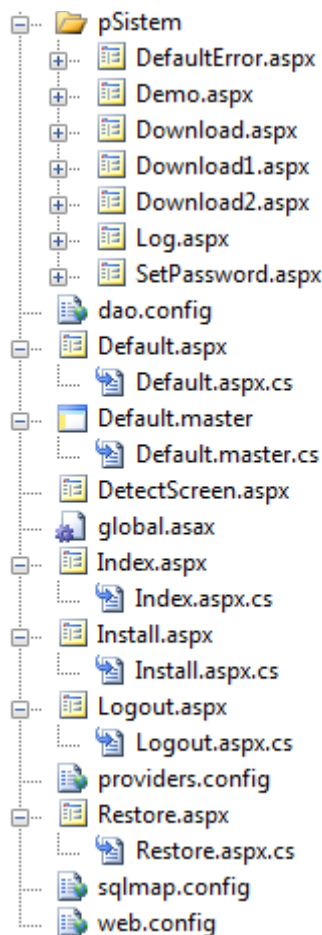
pSistem
DefaultError.aspx
Demo.aspx
Download.aspx
Download1.aspx
Download2.aspx
Log.aspx
SetPassword.aspx
dao.config
Default.aspx
Default.aspx.cs
Default.master
Default.master.cs
DetectScreen.aspx
global.asax
Index.aspx
Index.aspx.cs
Install.aspx
Install.aspx.cs
Logout.aspx
Logout.aspx.cs
providers.config
Restore.aspx
Restore.aspx.cs
sqlmap.config
web.config